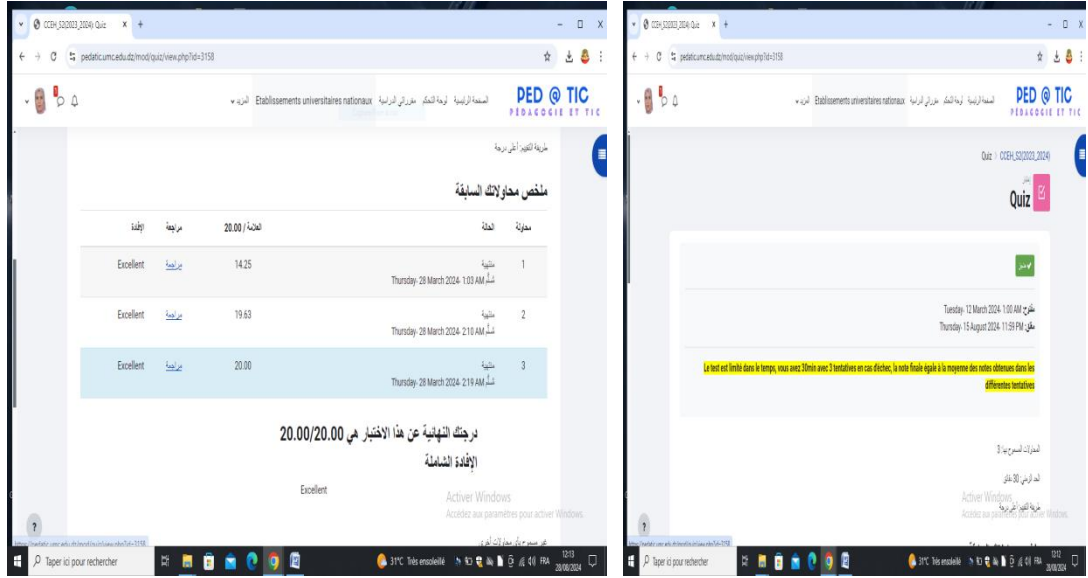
CCEH_S2(2023_2024) Quiz
pedaticumc.edu.dz/mod/quiz/view.php?id=3158

PED @ TIC
PÉDAGOGIE ET TIC

الصفحة الرئيسية لوحة التحكم مقرراتي الدراسية Etablissements universitaires nationaux المزيد

طريقة التقييم: أعلى درجة

ملخص محاولاتك السابقة

| محاولة | الحالة | العلامة / 20.00 | مراجعة | الإفادة |
|---|---|---|---|---|
| 1 | منتهية<br>سُلّمت Thursday, 28 March 2024, 1:03 AM | 14.25 | مراجعة | Excellent |
| 2 | منتهية<br>سُلّمت Thursday, 28 March 2024, 2:10 AM | 19.63 | مراجعة | Excellent |
| 3 | منتهية<br>سُلّمت Thursday, 28 March 2024, 2:19 AM | 20.00 | مراجعة | Excellent |

درجتك النهائية عن هذا الاختبار هي 20.00/20.00

الإفادة الشاملة

Excellent

Activer Windows
Accédez aux paramètres pour activer Windows.

?

Taper ici pour rechercher
31°C Très ensoleillé FRA 12:13 28/08/2024

CCEH_S2(2023_2024) Quiz
pedaticumc.edu.dz/mod/quiz/view.php?id=3158

PED @ TIC
PÉDAGOGIE ET TIC

الصفحة الرئيسية لوحة التحكم مقرراتي الدراسية Etablissements universitaires nationaux المزيد

Quiz / CCEH_S2(2023_2024)

Quiz

تم

مفتوح: Tuesday, 12 March 2024, 1:00 AM
مغلق: Thursday, 15 August 2024, 11:59 PM

Le test est limité dans le temps, vous avez 30min avec 3 tentatives en cas d'échec, la note finale égale à la moyenne des notes obtenues dans les différentes tentatives

المحاولات المسموح بها: 3

الحد الزمني: 30 دقائق

طريقة التقييم: أعلى درجة

Activer Windows
Accédez aux paramètres pour activer Windows.

?

Taper ici pour rechercher
31°C Très ensoleillé FRA 12:12 28/08/2024